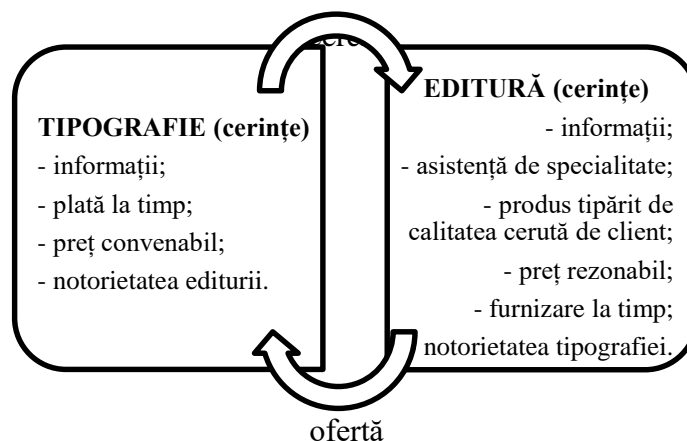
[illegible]

TIPOGRAFIE (cerințe)
- informații;
- plată la timp;
- preț convenabil;
- notorietatea editurii.

EDITURĂ (cerințe)
- informații;
- asistență de specialitate;
- produs tipărit de calitatea cerută de client;
- preț rezonabil;
- furnizare la timp;
notorietatea tipografiei.

ofertă